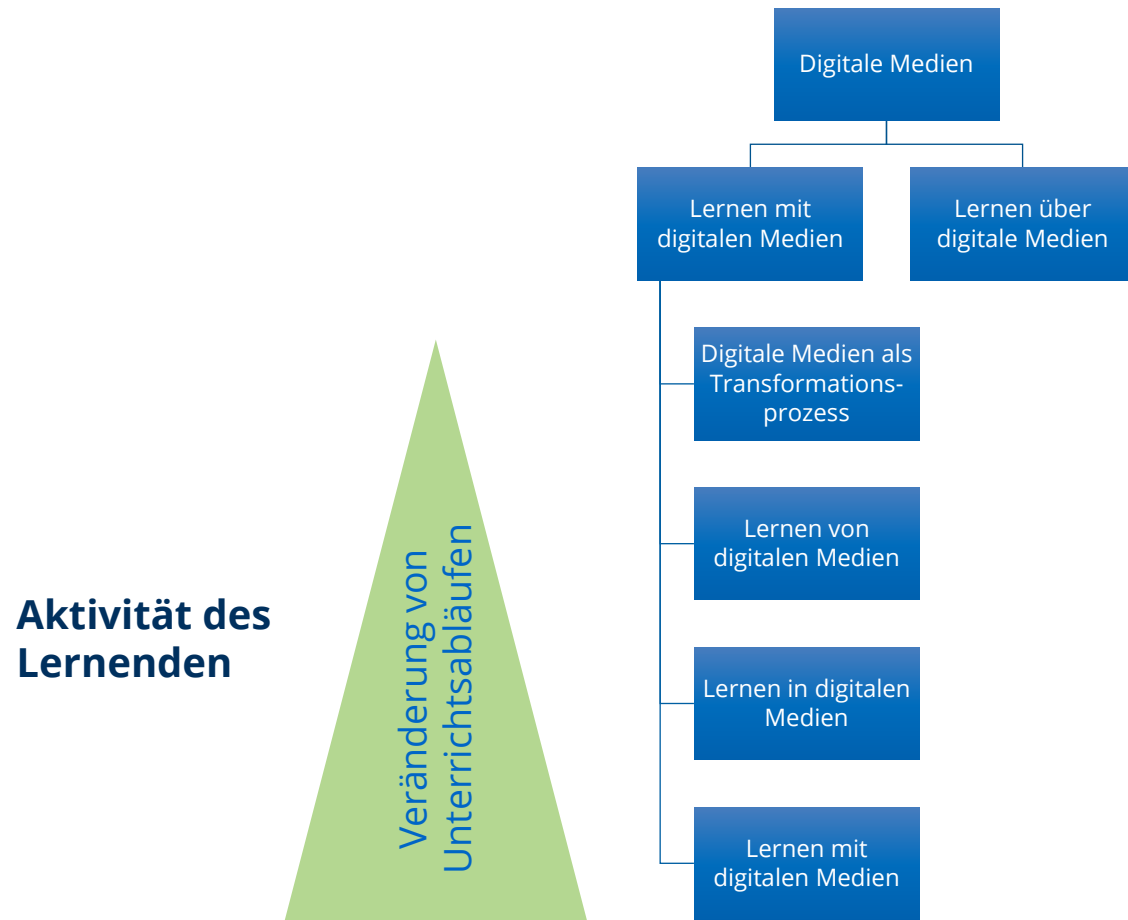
Digitale Medien

Lernen mit digitalen Medien

Lernen über digitale Medien

Digitale Medien als Transformationsprozess

Lernen von digitalen Medien

Lernen in digitalen Medien

Lernen mit digitalen Medien

Aktivität des Lernenden

Veränderung von Unterrichtsabläufen